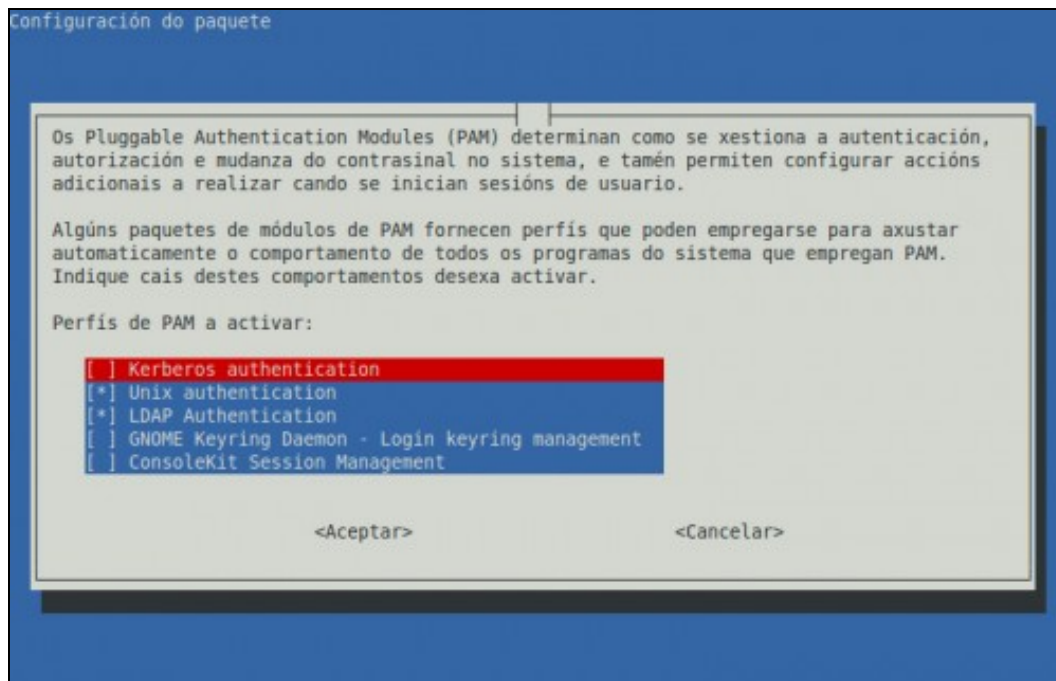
Configuración do paquete

Os Pluggable Authentication Modules (PAM) determinan como se xestiona a autenticación, autorización e mudanza do contrasinal no sistema, e tamén permiten configurar accións adicionais a realizar cando se inician sesións de usuario.

Algúns paquetes de módulos de PAM fornecen perfís que poden empregarse para axustar automaticamente o comportamento de todos os programas do sistema que empregan PAM. Indique cais destes comportamentos desexa activar.

Perfís de PAM a activar:

[ ] Kerberos authentication
[*] Unix authentication
[*] LDAP Authentication
[ ] GNOME Keyring Daemon - Login keyring management
[ ] ConsoleKit Session Management

<Aceptar> <Cancelar>